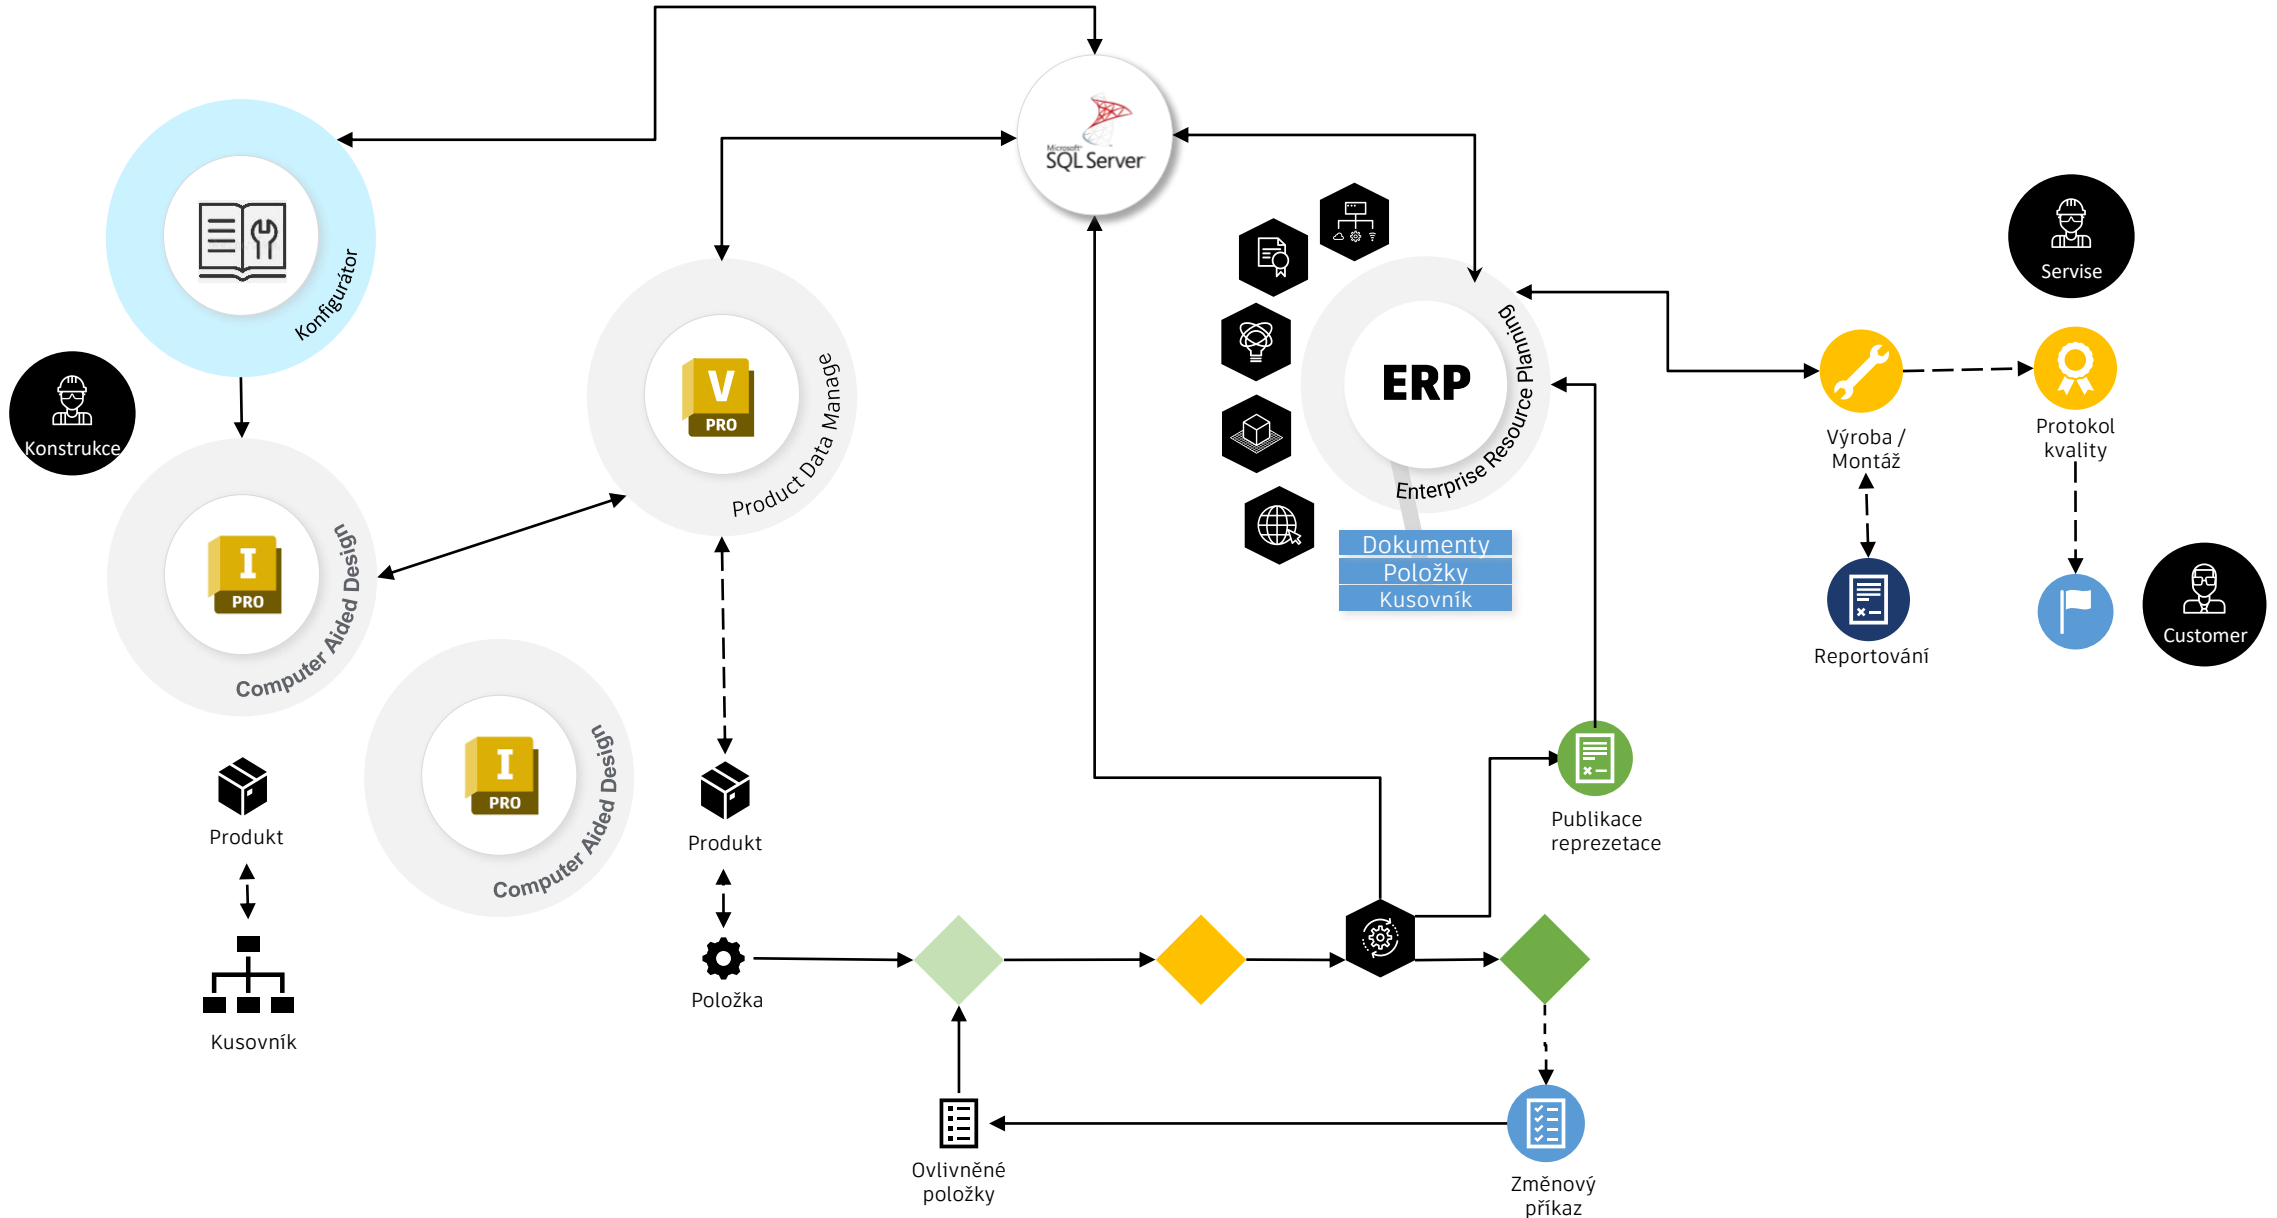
Microsoft SQL Server

Konfigurátor

Konstrukce

I PRO

Computer Aided Design

V PRO

Product Data Manage

ERP

Enterprise Resource Planning

Dokumenty
Položky
Kusovník

Servise

Výroba / Montáž

Protokol kvality

Reportování

Customer

I PRO

Computer Aided Design

Produkt

Kusovník

Produkt

Položka

Publikace reprezetace

Ovlivněné položky

Změnový příkaz